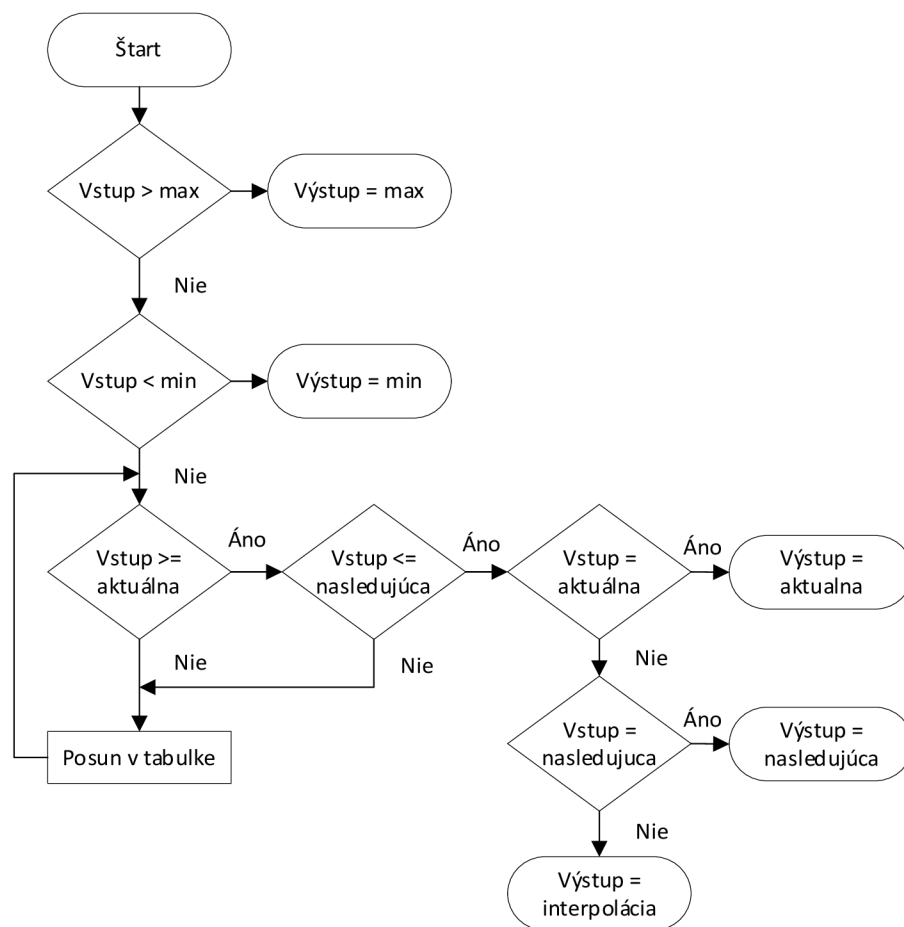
Štart

Vstup > max

Výstup = max

Nie

Vstup < min

Výstup = min

Nie

Vstup >= aktuálna

Áno

Vstup <= nasledujúca

Áno

Vstup = aktuálna

Áno

Výstup = aktualna

Nie

Nie

Nie

Posun v tabulke

Vstup = nasledujuca

Áno

Výstup = nasledujúca

Nie

Výstup = interpolácia